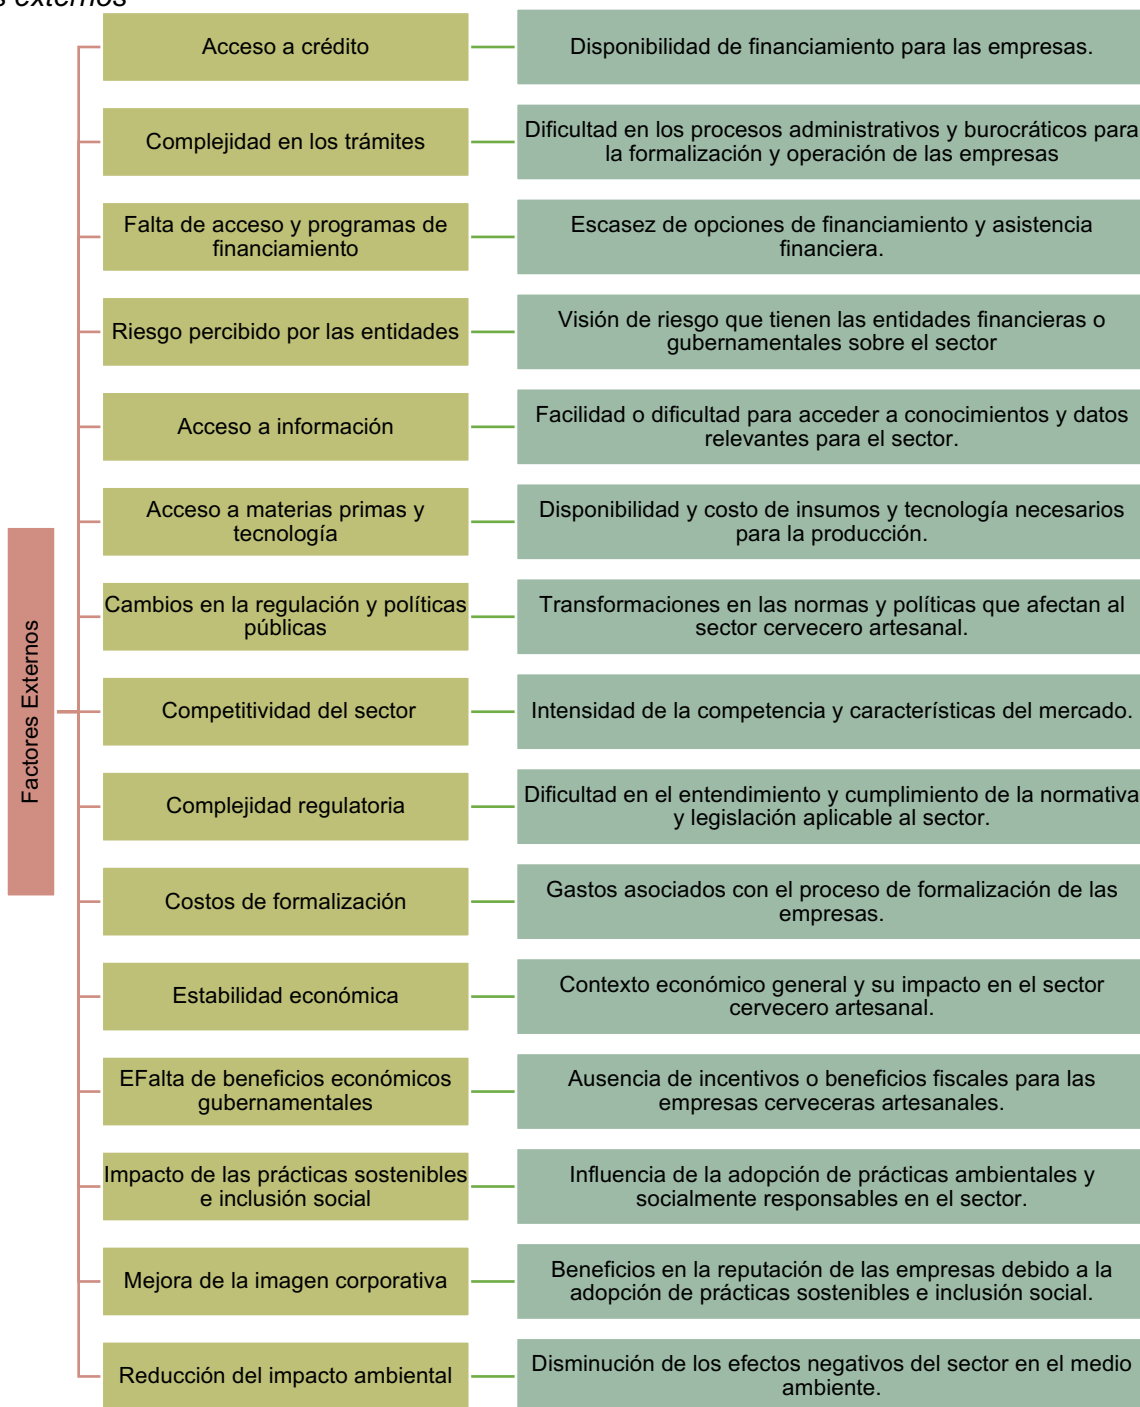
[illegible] externos

Factores Externos

Acceso a crédito
Disponibilidad de financiamiento para las empresas.

Complejidad en los trámites
Dificultad en los procesos administrativos y burocráticos para la formalización y operación de las empresas

Falta de acceso y programas de financiamiento
Escasez de opciones de financiamiento y asistencia financiera.

Riesgo percibido por las entidades
Visión de riesgo que tienen las entidades financieras o gubernamentales sobre el sector

Acceso a información
Facilidad o dificultad para acceder a conocimientos y datos relevantes para el sector.

Acceso a materias primas y tecnología
Disponibilidad y costo de insumos y tecnología necesarios para la producción.

Cambios en la regulación y políticas públicas
Transformaciones en las normas y políticas que afectan al sector cervecero artesanal.

Competitividad del sector
Intensidad de la competencia y características del mercado.

Complejidad regulatoria
Dificultad en el entendimiento y cumplimiento de la normativa y legislación aplicable al sector.

Costos de formalización
Gastos asociados con el proceso de formalización de las empresas.

Estabilidad económica
Contexto económico general y su impacto en el sector cervecero artesanal.

EFalta de beneficios económicos gubernamentales
Ausencia de incentivos o beneficios fiscales para las empresas cerveceras artesanales.

Impacto de las prácticas sostenibles e inclusión social
Influencia de la adopción de prácticas ambientales y socialmente responsables en el sector.

Mejora de la imagen corporativa
Beneficios en la reputación de las empresas debido a la adopción de prácticas sostenibles e inclusión social.

Reducción del impacto ambiental
Disminución de los efectos negativos del sector en el medio ambiente.